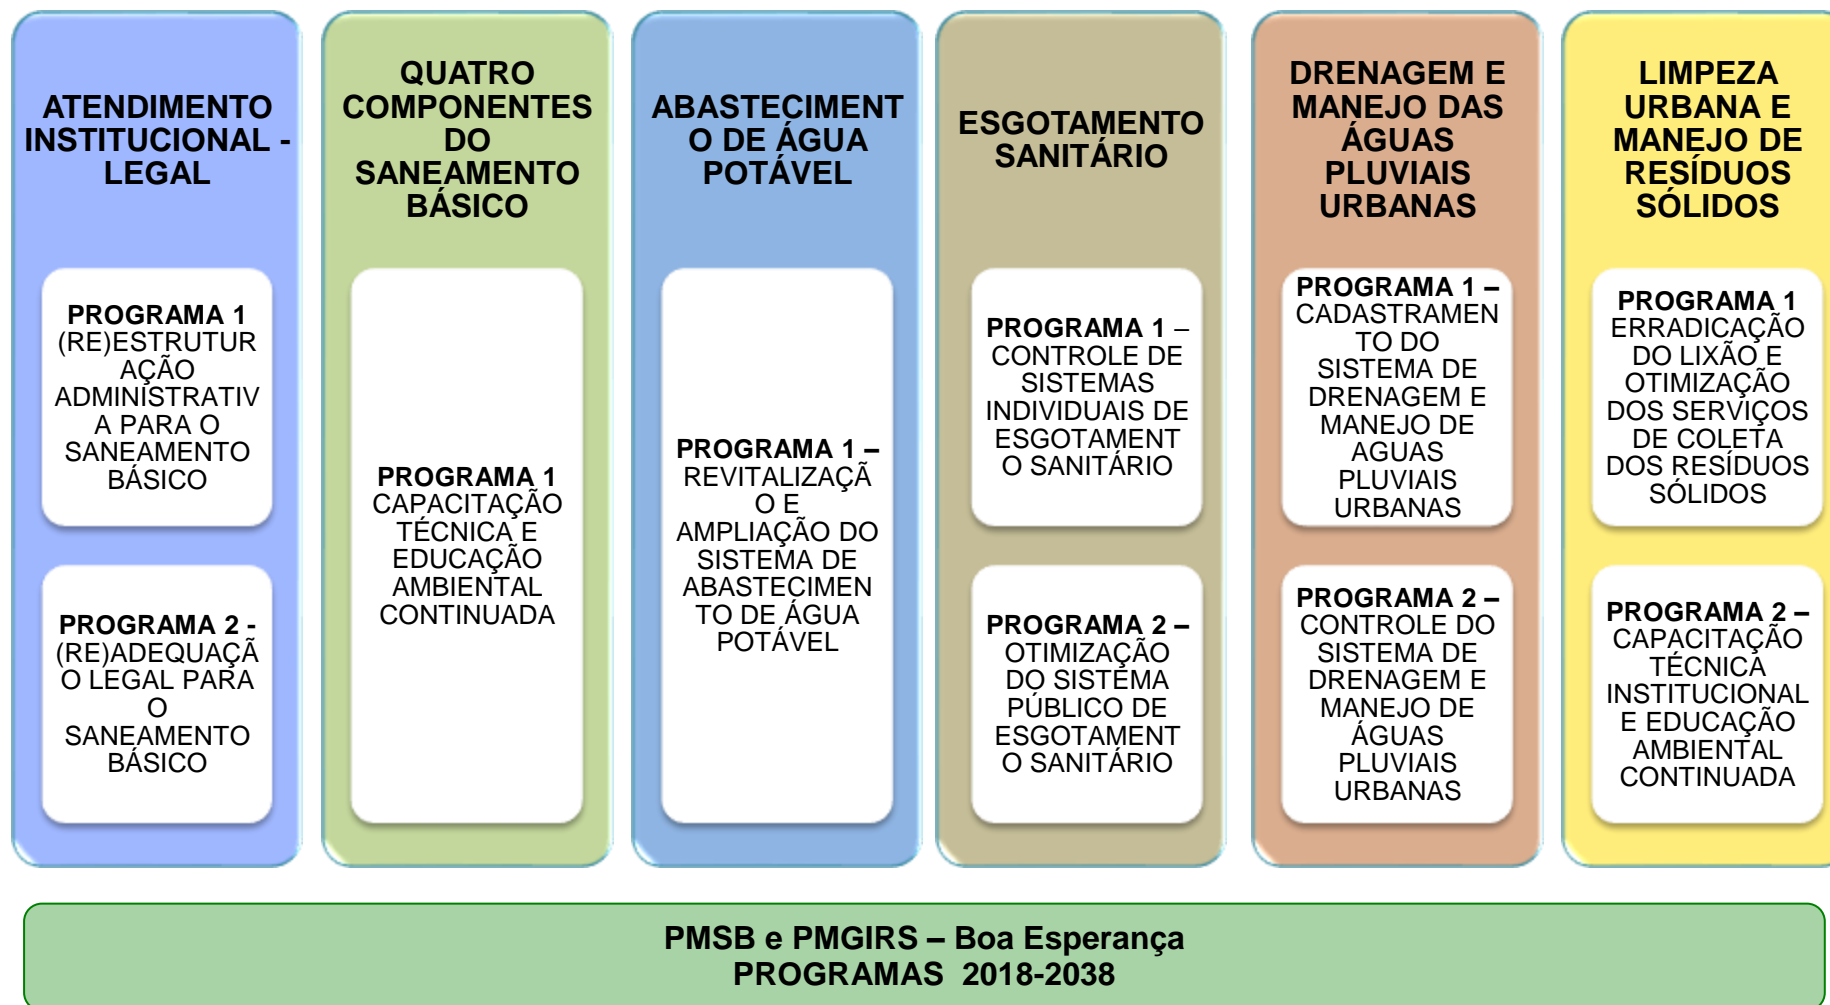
ATENDIMENTO INSTITUCIONAL - LEGAL

PROGRAMA 1 (RE)ESTRUTURAÇÃO ADMINISTRATIVA PARA O SANEAMENTO BÁSICO

PROGRAMA 2 - (RE)ADEQUAÇÃO LEGAL PARA O SANEAMENTO BÁSICO

QUATRO COMPONENTES DO SANEAMENTO BÁSICO

PROGRAMA 1 CAPACITAÇÃO TÉCNICA E EDUCAÇÃO AMBIENTAL CONTINUADA

ABASTECIMENTO DE ÁGUA POTÁVEL

PROGRAMA 1 – REVITALIZAÇÃO E AMPLIAÇÃO DO SISTEMA DE ABASTECIMENTO DE ÁGUA POTÁVEL

ESGOTAMENTO SANITÁRIO

PROGRAMA 1 – CONTROLE DE SISTEMAS INDIVIDUAIS DE ESGOTAMENTO SANITÁRIO

PROGRAMA 2 – OTIMIZAÇÃO DO SISTEMA PÚBLICO DE ESGOTAMENTO SANITÁRIO

DRENAGEM E MANEJO DAS ÁGUAS PLUVIAIS URBANAS

PROGRAMA 1 – CADASTRAMENTO DO SISTEMA DE DRENAGEM E MANEJO DE AGUAS PLUVIAIS URBANAS

PROGRAMA 2 – CONTROLE DO SISTEMA DE DRENAGEM E MANEJO DE ÁGUAS PLUVIAIS URBANAS

LIMPEZA URBANA E MANEJO DE RESÍDUOS SÓLIDOS

PROGRAMA 1 ERRADICAÇÃO DO LIXÃO E OTIMIZAÇÃO DOS SERVIÇOS DE COLETA DOS RESÍDUOS SÓLIDOS

PROGRAMA 2 – CAPACITAÇÃO TÉCNICA INSTITUCIONAL E EDUCAÇÃO AMBIENTAL CONTINUADA

PMSB e PMGIRS – Boa Esperança
PROGRAMAS 2018-2038